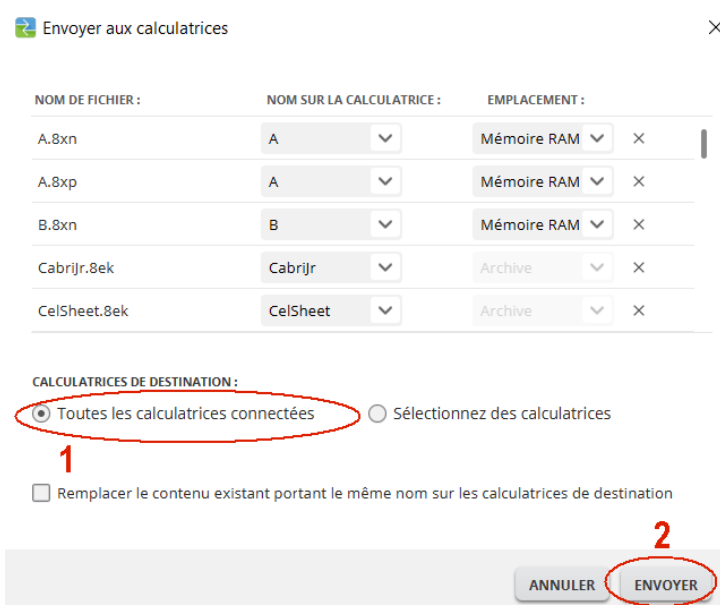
Envoyer aux calculatrices

| NOM DE FICHIER : | NOM SUR LA CALCULATRICE : | EMPLACEMENT : |
|---|---|---|
| A.8xn | A | Mémoire RAM |
| A.8xp | A | Mémoire RAM |
| B.8xn | B | Mémoire RAM |
| CabriJr.8ek | CabriJr | Archive |
| CelSheet.8ek | CelSheet | Archive |

CALCULATRICES DE DESTINATION :

Toutes les calculatrices connectées

Sélectionnez des calculatrices

1

Remplacer le contenu existant portant le même nom sur les calculatrices de destination

2

ANNULER

ENVOYER